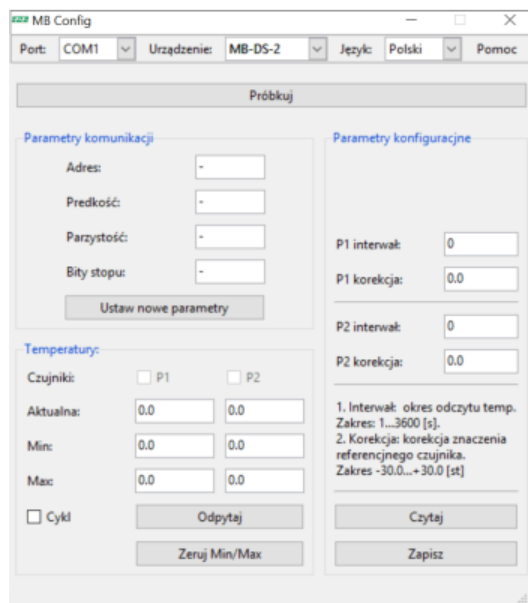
MB Config

Port: COM1 Urządzenie: MB-DS-2 Język: Polski Pomoc

Próbkuj

Parametry komunikacji

Adres: -

Predkość: -

Parzystość: -

Bity stopu: -

Ustaw nowe parametry

Parametry konfiguracyjne

P1 interwał: 0

P1 korekcja: 0.0

P2 interwał: 0

P2 korekcja: 0.0

1. Interwał: okres odczytu temp. Zakres: 1...3600 [s].
2. Korekcja: korekcja znaczenia referencyjnego czujnika. Zakres -30.0...+30.0 [st]

Temperatury:

Czujniki: P1 P2

Aktualna: 0.0 0.0

Min: 0.0 0.0

Max: 0.0 0.0

Cykl

Odpytaj

Zeruj Min/Max

Czytaj

Zapisz